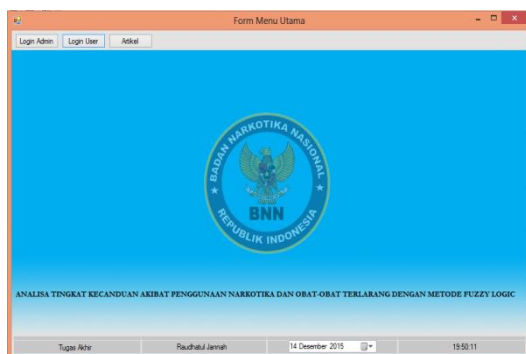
Form Menu Utama

Login Admin | Login User | Artikel

BADAN NARKOTIKA NASIONAL
BNN
REPUBLIK INDONESIA

ANALISA TINGKAT KECANDUAN AKIBAT PENGGUNAAN NARKOTIKA DAN OBAT-OBAT TERLARANG DENGAN METODE FUZZY LOGIC

Tugas Akhir | Raudhatul Jannah | 14 Desember 2015 | 19:50:11